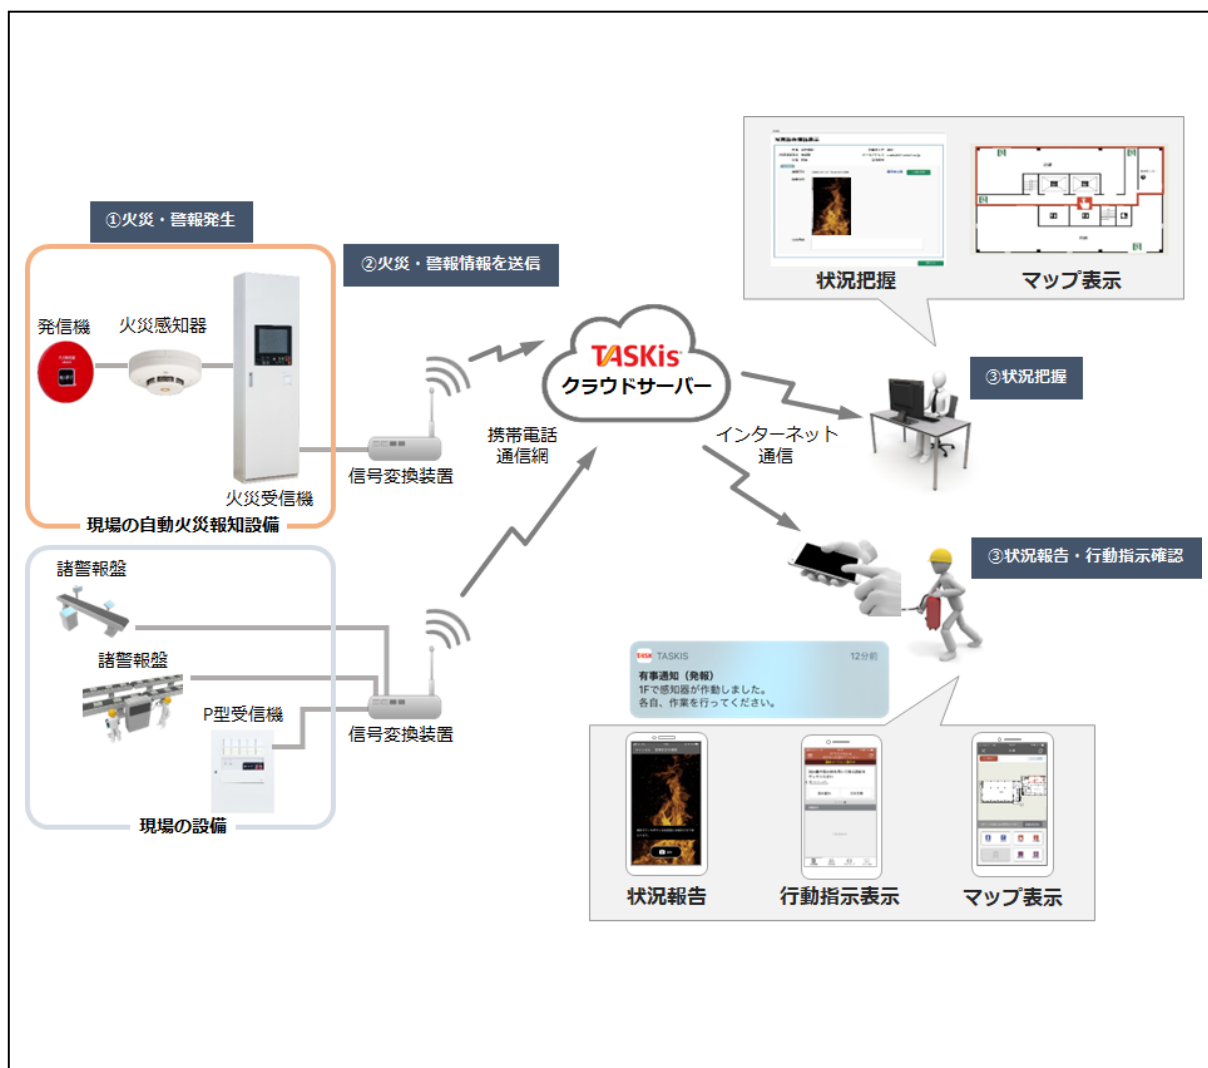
①火災・警報発生

②火災・警報情報を送信

発信機

火災感知器

火災受信機

現場の自動火災報知設備

信号変換装置

携帯電話
通信網

TASKis
クラウドサーバー

インターネット
通信

状況把握

マップ表示

③状況把握

③状況報告・行動指示確認

諸警報盤

諸警報盤

P型受信機

信号変換装置

現場の設備

TASKIS 12分前
有事通知（発報）
1Fで感知器が作動しました。
各自、作業を行ってください。

状況報告

行動指示表示

マップ表示